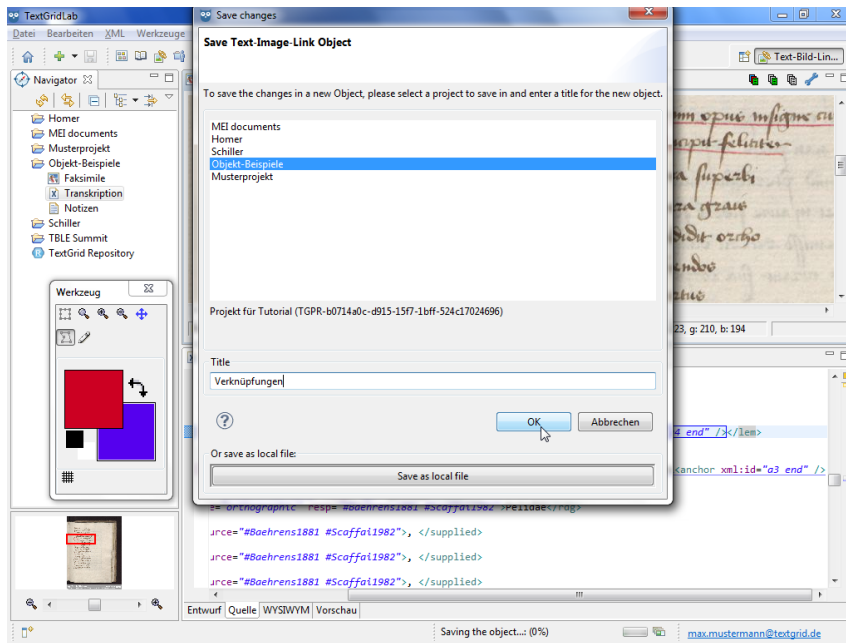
TextGridLab
Datei Bearbeiten XML Werkzeuge
Navigator
Homer
MEI documents
Musterprojekt
Objekt-Beispiele
Faksimile
Transkription
Notizen
Schiller
TBLE Summit
TextGrid Repository
Werkzeug

Save changes
Save Text-Image-Link Object
To save the changes in a new Object, please select a project to save in and enter a title for the new object.
MEI documents
Homer
Schiller
Objekt-Beispiele
Musterprojekt
Projekt für Tutorial (TGPR-b0714a0c-d915-15f7-1bff-524c17024696)
Title
Verknüpfungen
OK
Abbrechen
Or save as local file:
Save as local file

Text-Bild-Lin...
23, g: 210, b: 194
4 end" /></lem>
<anchor xml:id="a3 end" />
=" orthographic" resp="#Baehrens1881 #Scaffai1982">Pelidae</rdg>
urce="#Baehrens1881 #Scaffai1982">, </supplied>
urce="#Baehrens1881 #Scaffai1982">, </supplied>
urce="#Baehrens1881 #Scaffai1982">, </supplied>
Entwurf Quelle WYSIWYM Vorschau
Saving the object...: (0%)
max.mustermann@textgrid.de